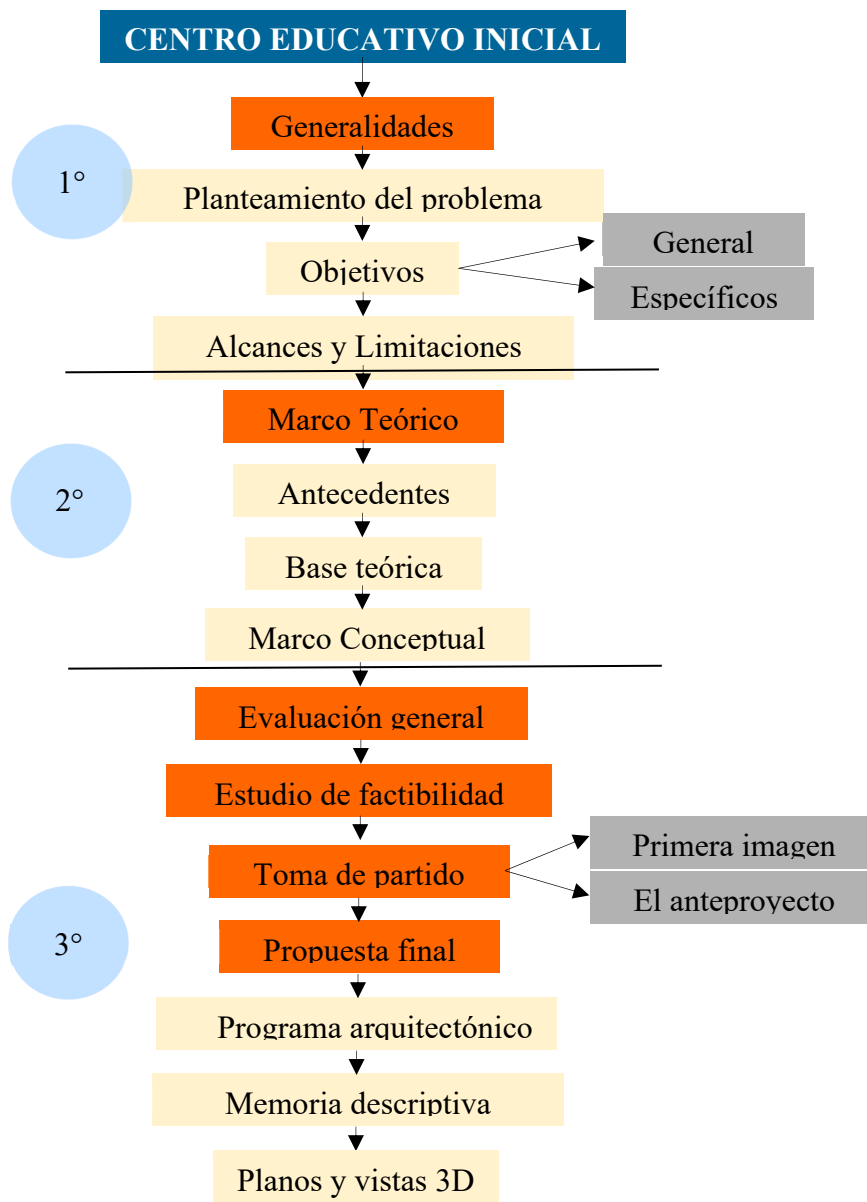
CENTRO EDUCATIVO INICIAL

Generalidades

1°

Planteamiento del problema

Objetivos

General

Específicos

Alcances y Limitaciones

Marco Teórico

2°

Antecedentes

Base teórica

Marco Conceptual

Evaluación general

Estudio de factibilidad

Toma de partido

Primera imagen

El anteproyecto

3°

Propuesta final

Programa arquitectónico

Memoria descriptiva

Planos y vistas 3D